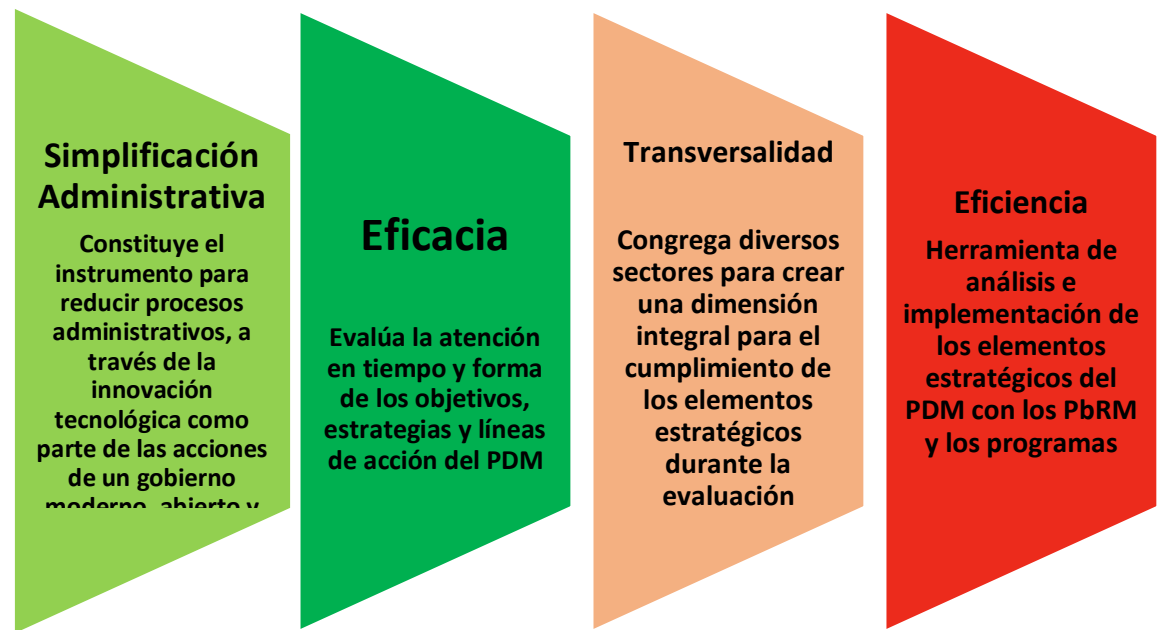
Simplificación Administrativa

Constituye el instrumento para reducir procesos administrativos, a través de la innovación tecnológica como parte de las acciones de un gobierno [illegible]

Eficacia

Evalúa la atención en tiempo y forma de los objetivos, estrategias y líneas de acción del PDM

Transversalidad

Congrega diversos sectores para crear una dimensión integral para el cumplimiento de los elementos estratégicos durante la evaluación

Eficiencia

Herramienta de análisis e implementación de los elementos estratégicos del PDM con los PbRM y los programas